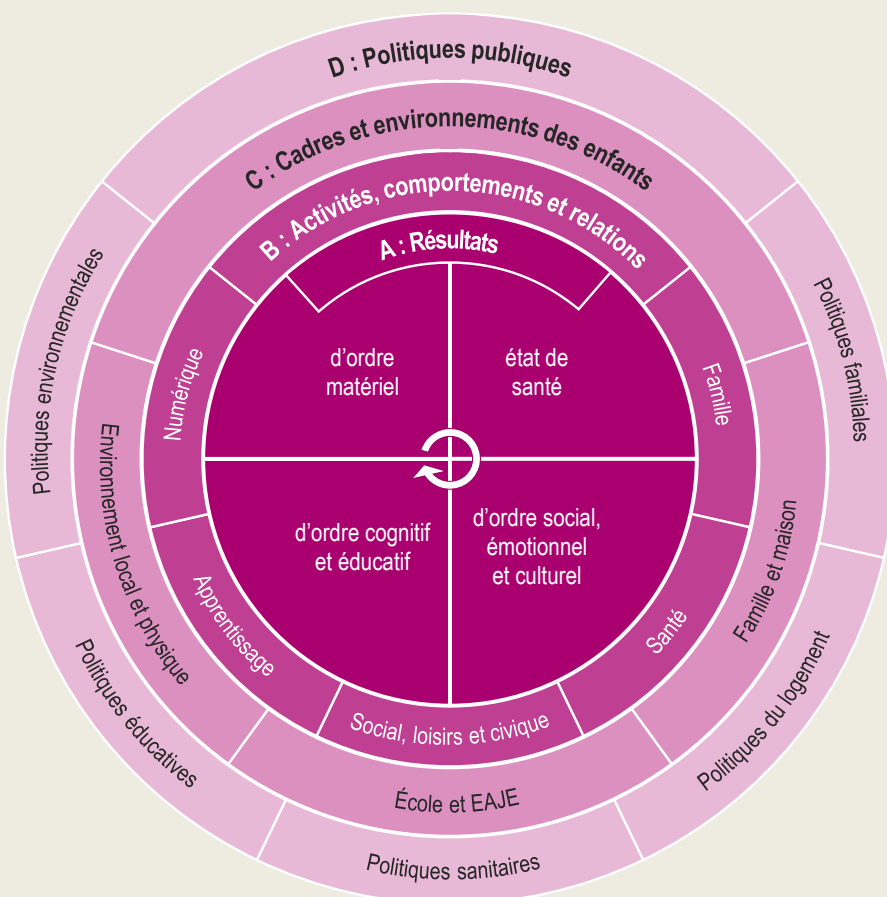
D : Politiques publiques

C : Cadres et environnements des enfants

B : Activités, comportements et relations

A : Résultats

d'ordre matériel

état de santé

d'ordre cognitif et éducatif

d'ordre social, émotionnel et culturel

Numérique

Famille

Apprentissage

Santé

Social, loisirs et civique

Environnement local et physique

Famille et maison

École et EAJE

Politiques environnementales

Politiques familiales

Politiques éducatives

Politiques du logement

Politiques sanitaires